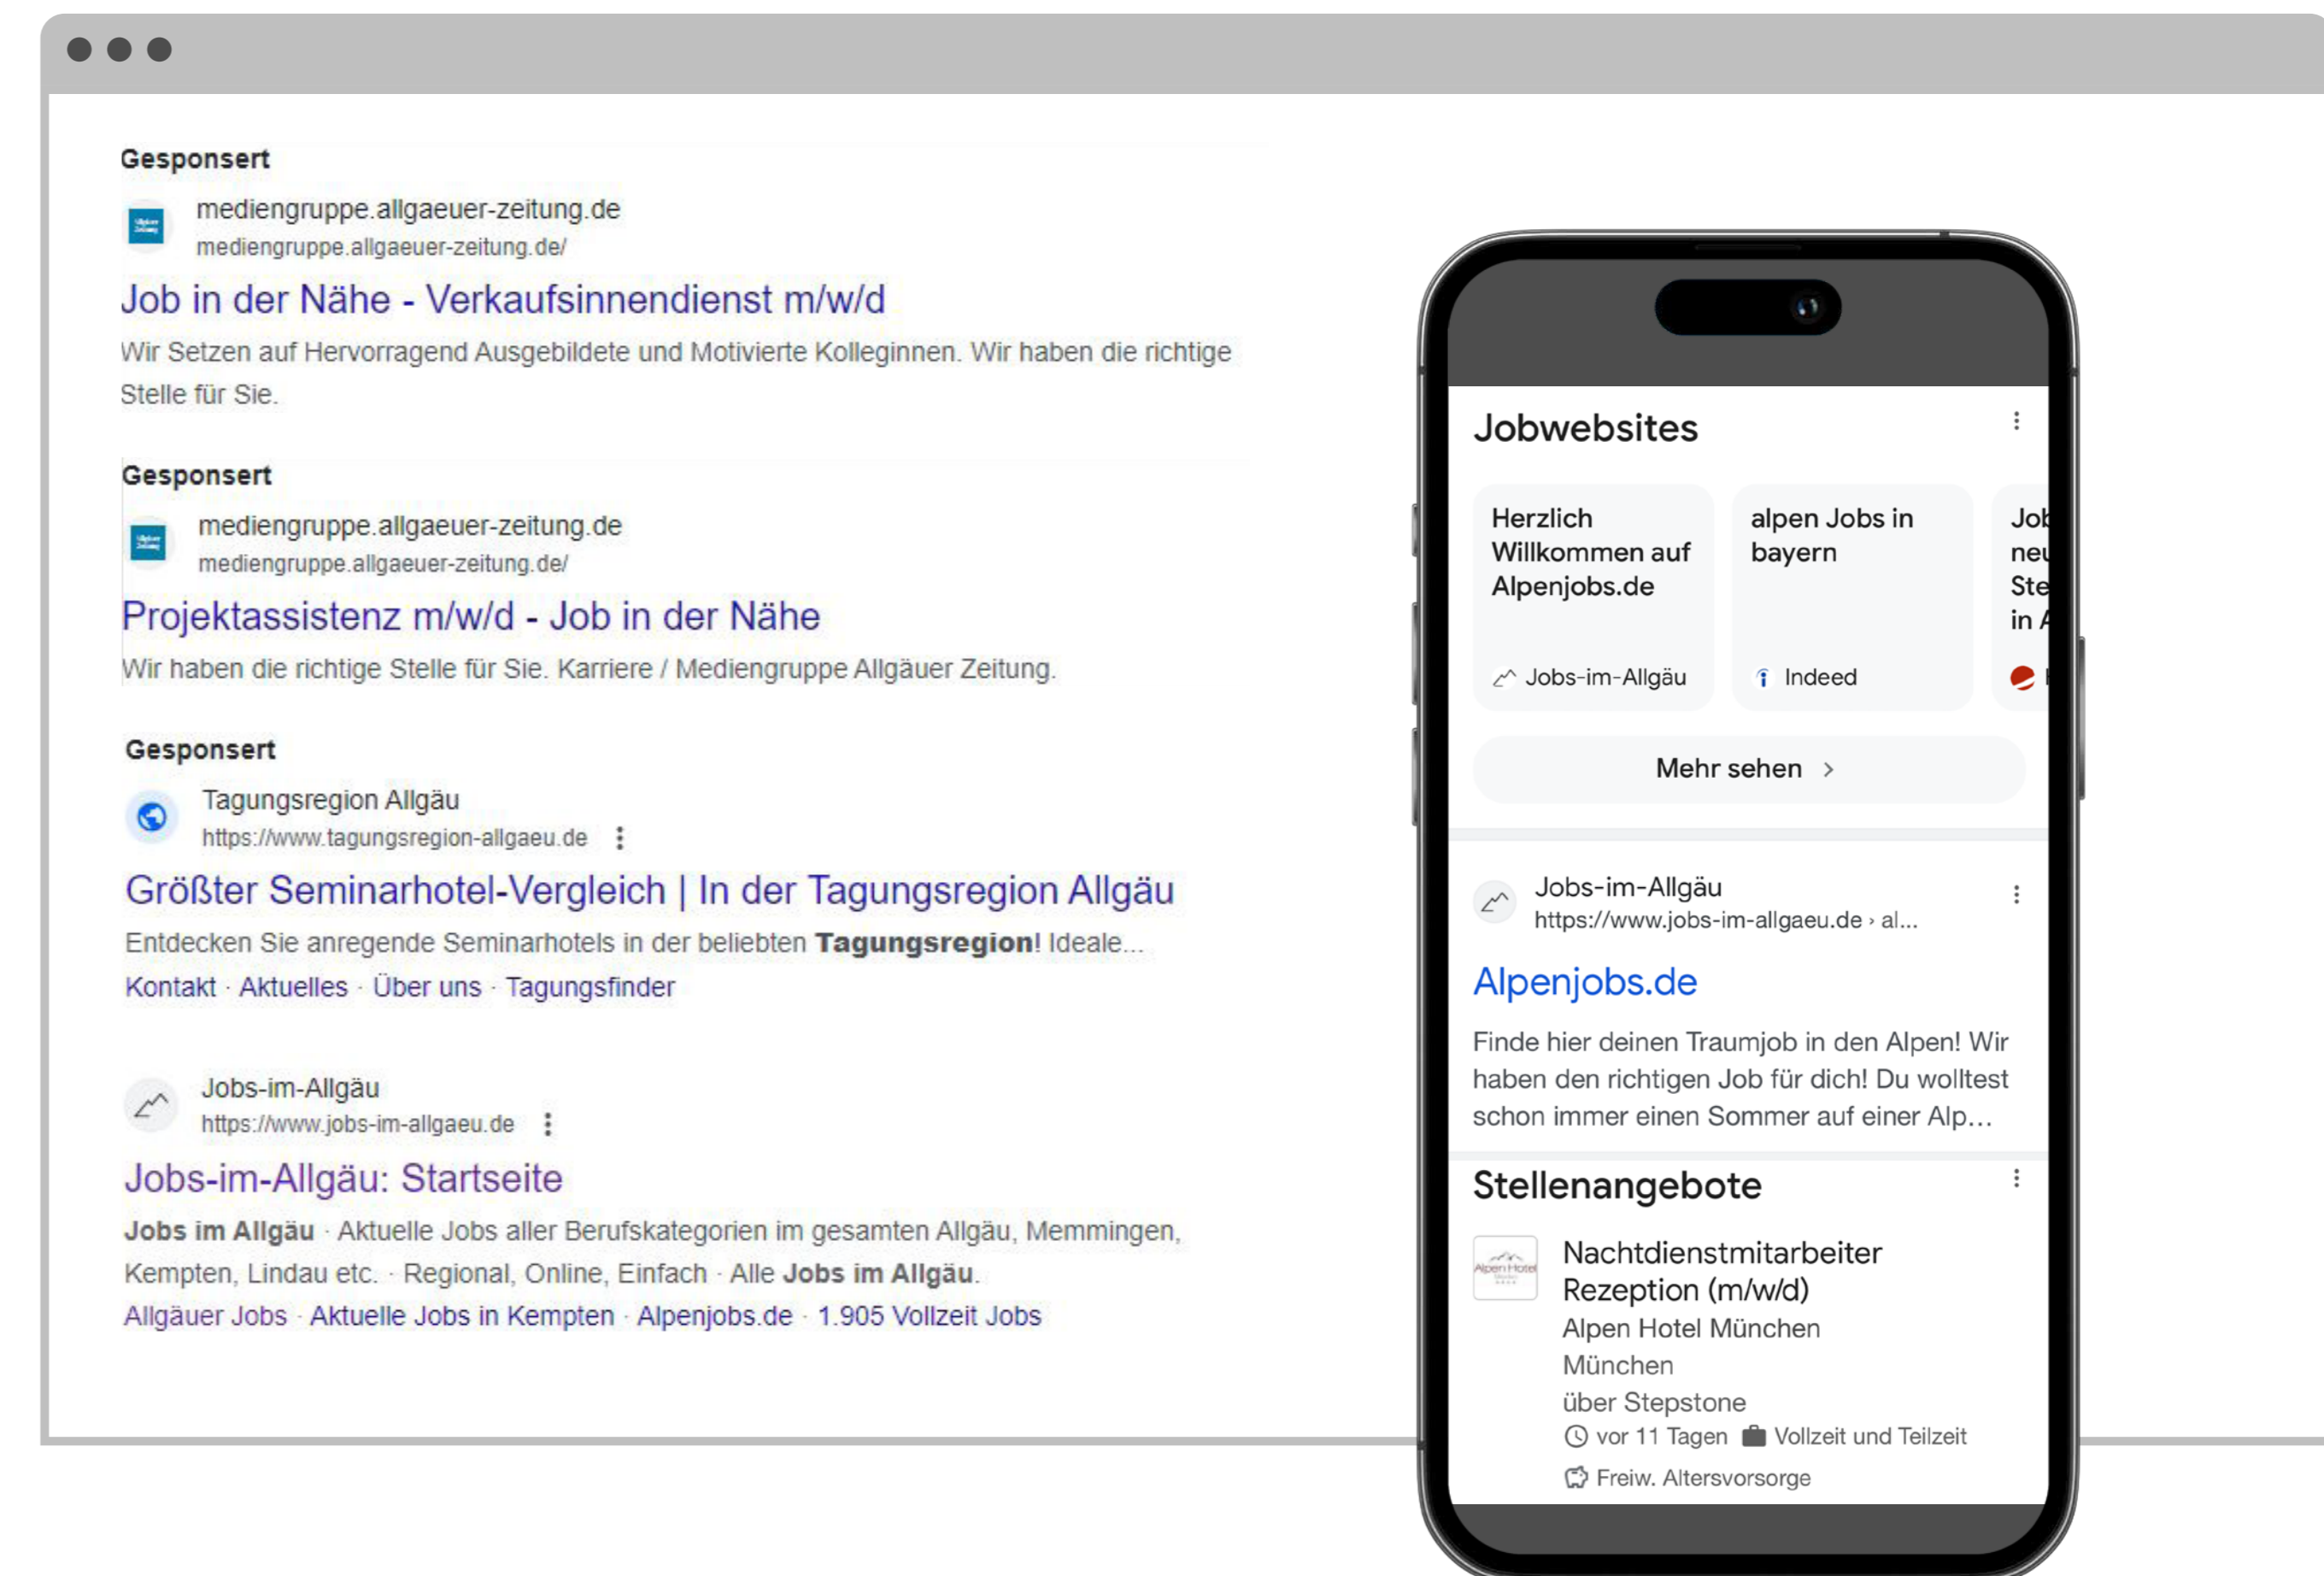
Gesponsert

mediengruppe.allgaeuer-zeitung.de
mediengruppe.allgaeuer-zeitung.de/

Job in der Nähe - Verkaufsinnendienst m/w/d

Wir Setzen auf Hervorragend Ausgebildete und Motivierte Kolleginnen. Wir haben die richtige Stelle für Sie.

Gesponsert

mediengruppe.allgaeuer-zeitung.de
mediengruppe.allgaeuer-zeitung.de/

Projektassistenz m/w/d - Job in der Nähe

Wir haben die richtige Stelle für Sie. Karriere / Mediengruppe Allgäuer Zeitung.

Gesponsert

Tagungsregion Allgäu
https://www.tagungsregion-allgaeu.de

Größter Seminarhotel-Vergleich | In der Tagungsregion Allgäu

Entdecken Sie anregende Seminarhotels in der beliebten **Tagungsregion**! Ideale...

Kontakt · Aktuelles · Über uns · Tagungsfinder

Jobs-im-Allgäu
https://www.jobs-im-allgaeu.de

Jobs-im-Allgäu: Startseite

**Jobs im Allgäu** · Aktuelle Jobs aller Berufskategorien im gesamten Allgäu, Memmingen, Kempten, Lindau etc. · Regional, Online, Einfach · Alle **Jobs im Allgäu**.

Allgäuer Jobs · Aktuelle Jobs in Kempten · Alpenjobs.de · 1.905 Vollzeit Jobs

Jobwebsites

Herzlich Willkommen auf Alpenjobs.de
Jobs-im-Allgäu

alpen Jobs in bayern
Indeed

Jo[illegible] ne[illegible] Ste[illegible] in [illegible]

Mehr sehen

Jobs-im-Allgäu
https://www.jobs-im-allgaeu.de › al...

Alpenjobs.de

Finde hier deinen Traumjob in den Alpen! Wir haben den richtigen Job für dich! Du wolltest schon immer einen Sommer auf einer Alp...

Stellenangebote

Nachtdienstmitarbeiter Rezeption (m/w/d)
Alpen Hotel München
München
über Stepstone
vor 11 Tagen Vollzeit und Teilzeit
Freiw. Altersvorsorge